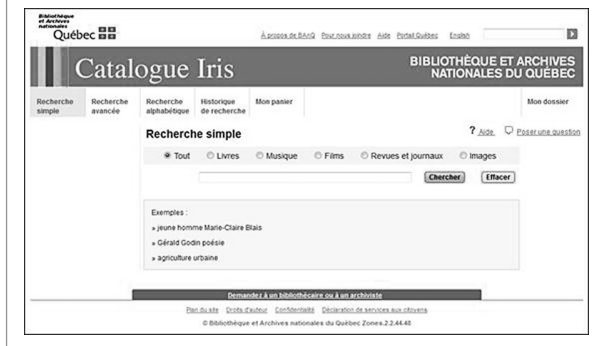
Bibliothèque et Archives nationales
Québec

À propos de BAnQ Pour nous joindre Aide Portail Québec English

Catalogue Iris

BIBLIOTHÈQUE ET ARCHIVES NATIONALES DU QUÉBEC

Recherche simple | Recherche avancée | Recherche alphabétique | Historique de recherche | Mon panier | Mon dossier

Recherche simple

? Aide Poser une question

Tout Livres Musique Films Revues et journaux Images

Chercher Effacer

Exemples :
» jeune homme Marie-Claire Blais
» Gérald Godin poésie
» agriculture urbaine

Demandez à un bibliothécaire ou à un archiviste

Plan du site Droits d'auteur Confidentialité Déclaration de services aux citoyens

© Bibliothèque et Archives nationales du Québec Zones.2.2.44.48